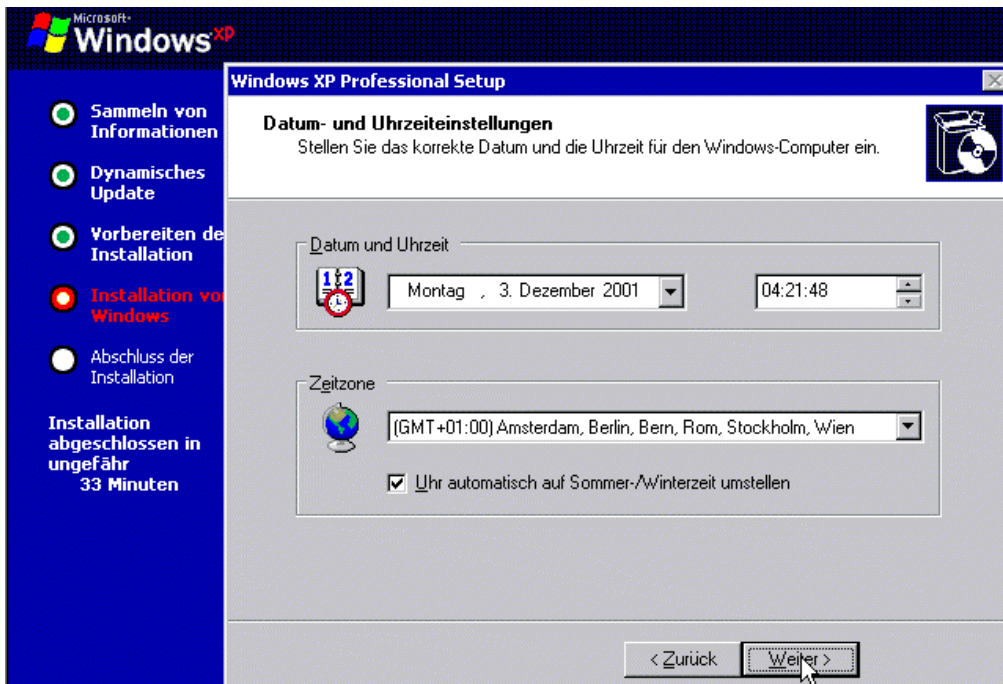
Microsoft Windows XP

Sammeln von Informationen

Dynamisches Update

Vorbereiten de Installation

Installation vo Windows

Abschluss der Installation

Installation abgeschlossen in ungefähr 33 Minuten

Windows XP Professional Setup

Datum- und Uhrzeiteinstellungen
Stellen Sie das korrekte Datum und die Uhrzeit für den Windows-Computer ein.

Datum und Uhrzeit

Montag , 3. Dezember 2001

04:21:48

Zeitzone

(GMT+01:00) Amsterdam, Berlin, Bern, Rom, Stockholm, Wien

Uhr automatisch auf Sommer-/Winterzeit umstellen

< Zurück

Weiter >